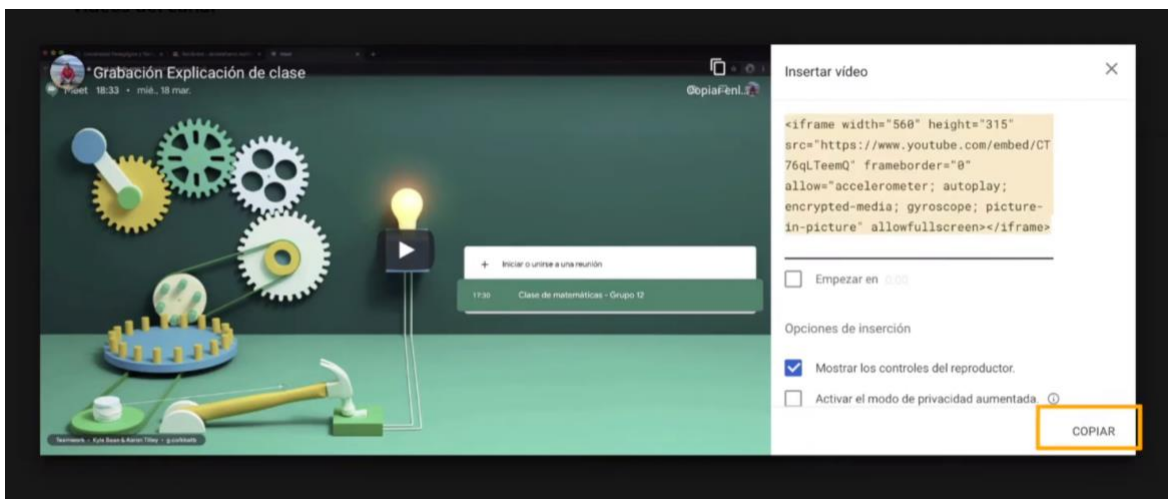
Grabación Explicación de clase
Meet 18:33 • mié., 18 mar.
CopiaFenl...

Insertar vídeo

<iframe width="560" height="315" src="https://www.youtube.com/embed/CT76qLTeemQ" frameborder="0" allow="accelerometer; autoplay; encrypted-media; gyroscope; picture-in-picture" allowfullscreen></iframe>

Empezar en 0:00

Opciones de inserción

Mostrar los controles del reproductor.

Activar el modo de privacidad aumentada.

COPIAR

+ Iniciar o unirse a una reunión
17:30 Clase de matemáticas - Grupo 12

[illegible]